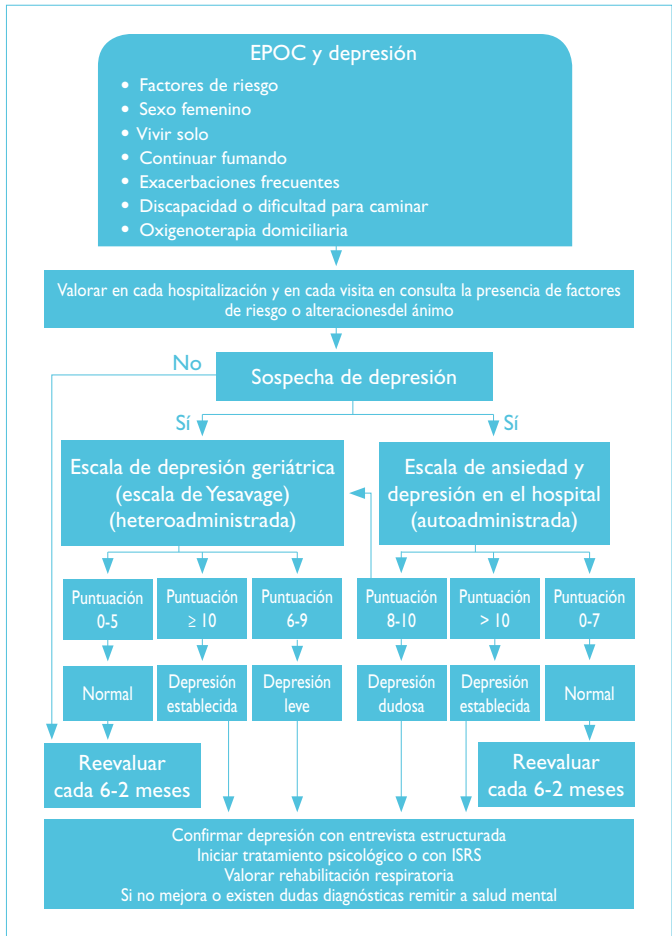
EPOC y depresión

- Factores de riesgo
- Sexo femenino
- Vivir solo
- Continuar fumando
- Exacerbaciones frecuentes
- Discapacidad o dificultad para caminar
- Oxigenoterapia domiciliaria

Valorar en cada hospitalización y en cada visita en consulta la presencia de factores de riesgo o alteracionesdel ánimo

No

Sospecha de depresión

Sí

Sí

Escala de depresión geriátrica (escala de Yesavage) (heteroadministrada)

Escala de ansiedad y depresión en el hospital (autoadministrada)

Puntuación 0-5

Puntuación ≥ 10

Puntuación 6-9

Puntuación 8-10

Puntuación > 10

Puntuación 0-7

Normal

Depresión establecida

Depresión leve

Depresión dudosa

Depresión establecida

Normal

Reevaluar cada 6-2 meses

Reevaluar cada 6-2 meses

Confirmar depresión con entrevista estructurada
Iniciar tratamiento psicológico o con ISRS
Valorar rehabilitación respiratoria
Si no mejora o existen dudas diagnósticas remitir a salud mental